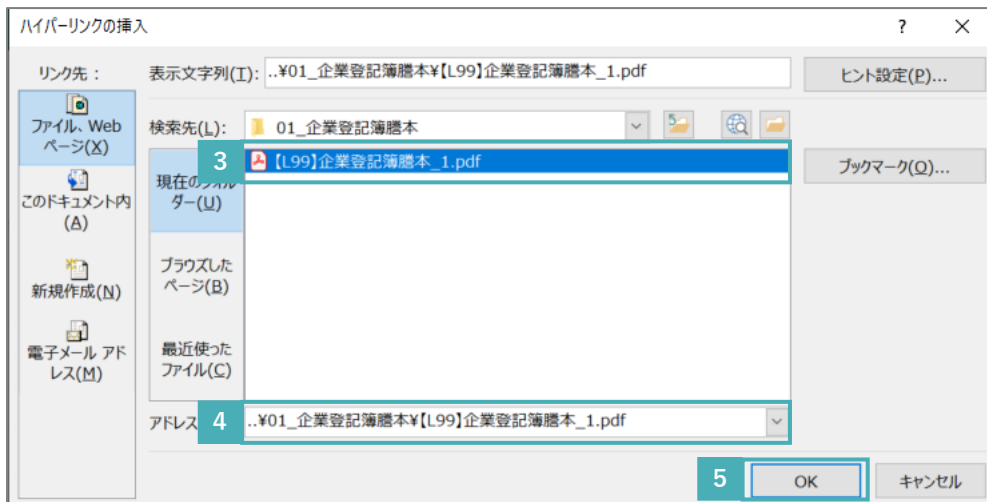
ハイパーリンクの挿入

?

リンク先：

ファイル、Web ページ(X)

このドキュメント内(A)

新規作成(N)

電子メール アドレス(M)

表示文字列(T): ..¥01_企業登記簿謄本¥【L99】企業登記簿謄本_1.pdf

ヒント設定(P)...

検索先(L): 01_企業登記簿謄本

現在のフォルダー(U)

ブラウズしたページ(B)

最近使ったファイル(C)

3

【L99】企業登記簿謄本_1.pdf

ブックマーク(O)...

アドレス

4

..¥01_企業登記簿謄本¥【L99】企業登記簿謄本_1.pdf

5

OK

キャンセル